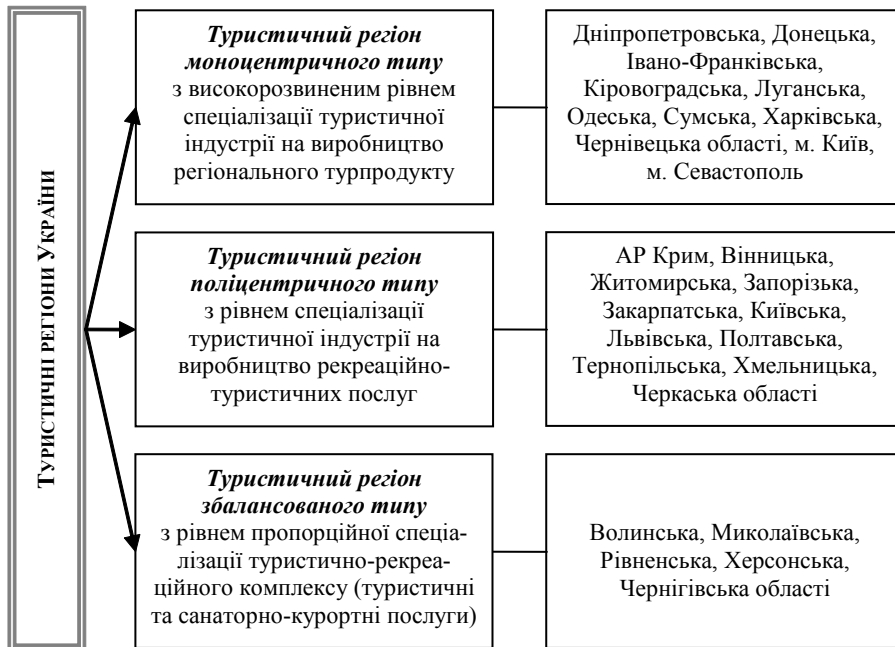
Туристичні регіони України

**Туристичний регіон моноцентричного типу** з високорозвиненим рівнем спеціалізації туристичної індустрії на виробництво регіонального турпродукту

Дніпропетровська, Донецька, Івано-Франківська, Кіровоградська, Луганська, Одеська, Сумська, Харківська, Чернівецька області, м. Київ, м. Севастополь

**Туристичний регіон поліцентричного типу** з рівнем спеціалізації туристичної індустрії на виробництво рекреаційно-туристичних послуг

АР Крим, Вінницька, Житомирська, Запорізька, Закарпатська, Київська, Львівська, Полтавська, Тернопільська, Хмельницька, Черкаська області

**Туристичний регіон збалансованого типу** з рівнем пропорційної спеціалізації туристично-рекреаційного комплексу (туристичні та санаторно-курортні послуги)

Волинська, Миколаївська, Рівненська, Херсонська, Чернігівська області